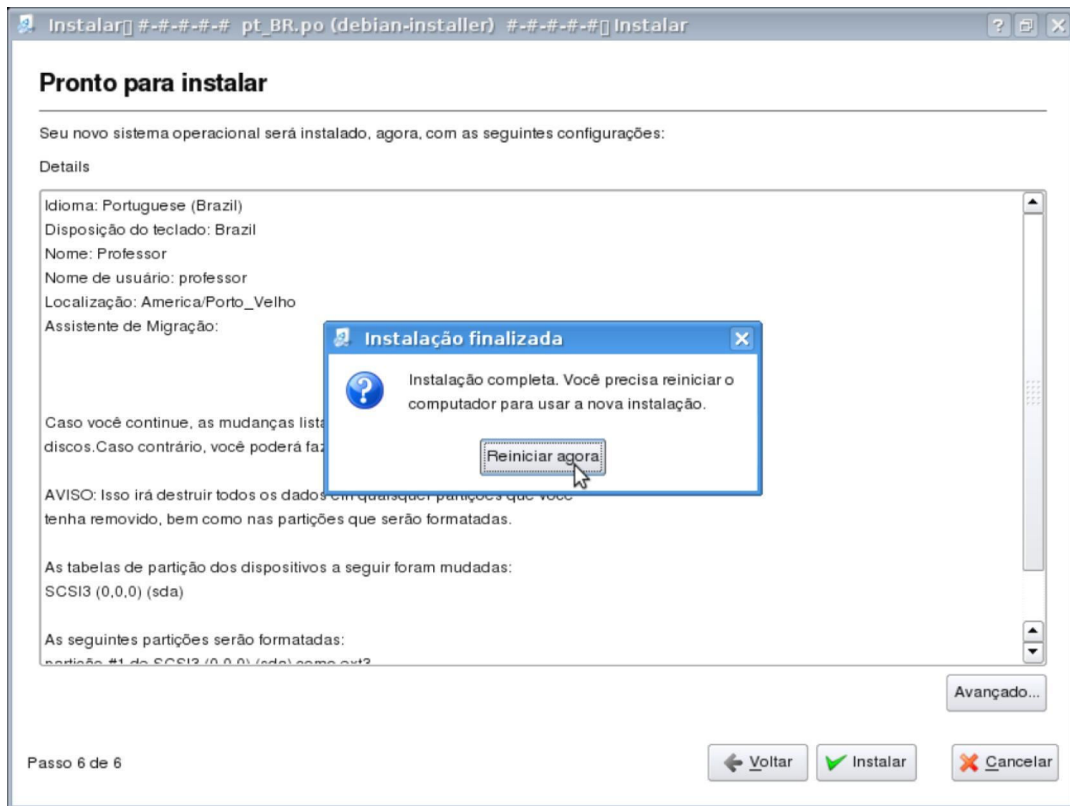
Instalar▯ #-#-#-#-# pt_BR.po (debian-installer) #-#-#-#-#▯ Instalar

Pronto para instalar

Seu novo sistema operacional será instalado, agora, com as seguintes configurações:

Details

Idioma: Portuguese (Brazil)
Disposição do teclado: Brazil
Nome: Professor
Nome de usuário: professor
Localização: America/Porto_Velho
Assistente de Migração:

Caso você continue, as mudanças lista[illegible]
discos.Caso contrário, você poderá faz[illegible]

AVISO: Isso irá destruir todos os dados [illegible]
tenha removido, bem como nas partições que serão formatadas.

As tabelas de partição dos dispositivos a seguir foram mudadas:
SCSI3 (0,0,0) (sda)

As seguintes partições serão formatadas:
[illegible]

Instalação finalizada

Instalação completa. Você precisa reiniciar o computador para usar a nova instalação.

Reiniciar agora

Avançado...

Passo 6 de 6

Voltar

Instalar

Cancelar